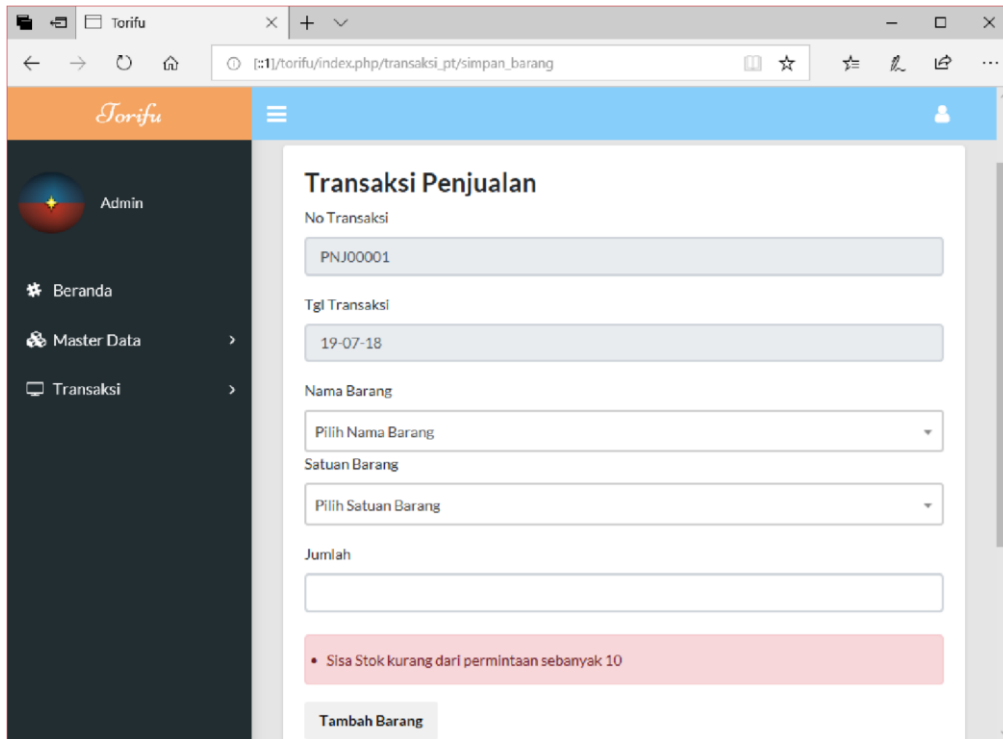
Torifu

[::1]/torifu/index.php/transaksi_pt/simpan_barang

Torifu

Admin

Beranda

Master Data

Transaksi

Transaksi Penjualan

No Transaksi

PNJ00001

Tgl Transaksi

19-07-18

Nama Barang

Pilih Nama Barang

Satuan Barang

Pilih Satuan Barang

Jumlah

• Sisa Stok kurang dari permintaan sebanyak 10

Tambah Barang